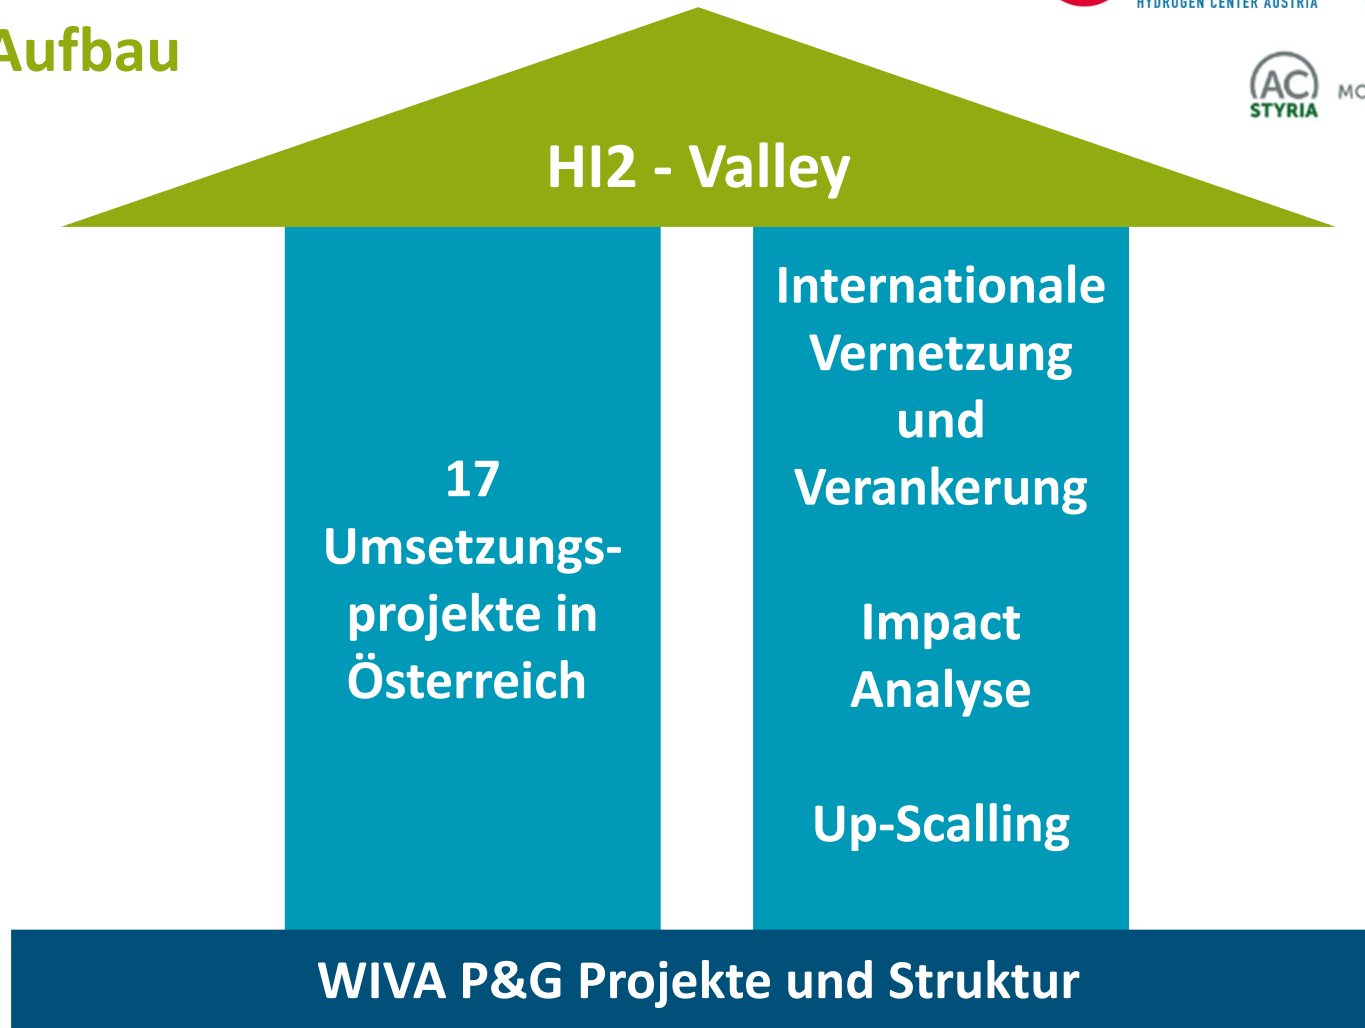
Aufbau

HYDROGEN CENTER AUSTRIA

AC STYRIA MO

HI2 - Valley

17 Umsetzungsprojekte in Österreich

Internationale Vernetzung und Verankerung

Impact Analyse

Up-Scalling

WIVA P&G Projekte und Struktur